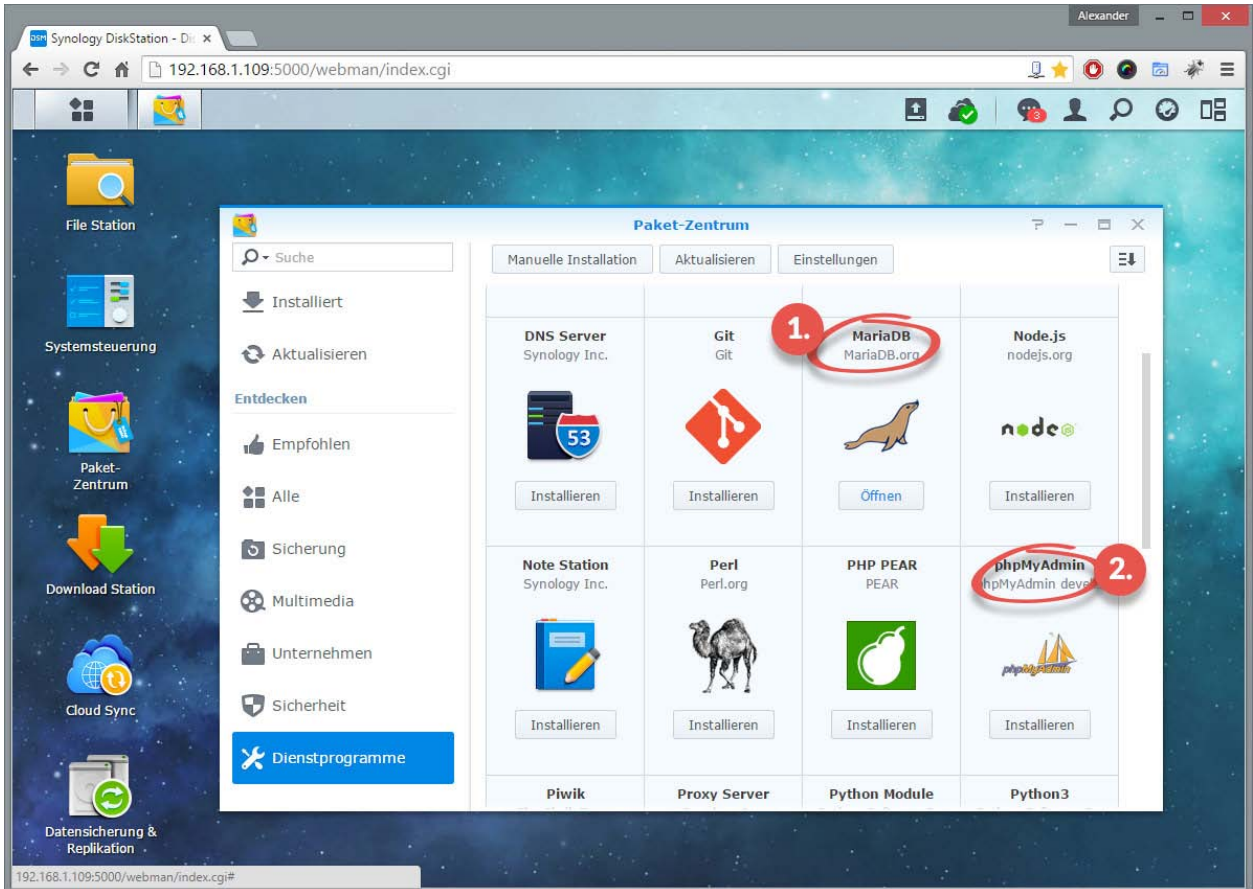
DSM Synology DiskStation - Di ×

Alexander

192.168.1.109:5000/webman/index.cgi

3

File Station

Systemsteuerung

Paket-Zentrum

Download Station

Cloud Sync

Datensicherung & Replikation

Paket-Zentrum

Suche

Installiert

Aktualisieren

Entdecken

Empfohlen

Alle

Sicherung

Multimedia

Unternehmen

Sicherheit

Dienstprogramme

Manuelle Installation

Aktualisieren

Einstellungen

DNS Server
Synology Inc.
53
Installieren

Git
Git
Installieren

1.
MariaDB
MariaDB.org
Öffnen

Node.js
nodejs.org
node
Installieren

Note Station
Synology Inc.
Installieren

Perl
Perl.org
Installieren

PHP PEAR
PEAR
Installieren

2.
phpMyAdmin
hpMyAdmin devel
phpMyAdmin
Installieren

Piwik

Proxy Server

Python Module

Python3

192.168.1.109:5000/webman/index.cgi#